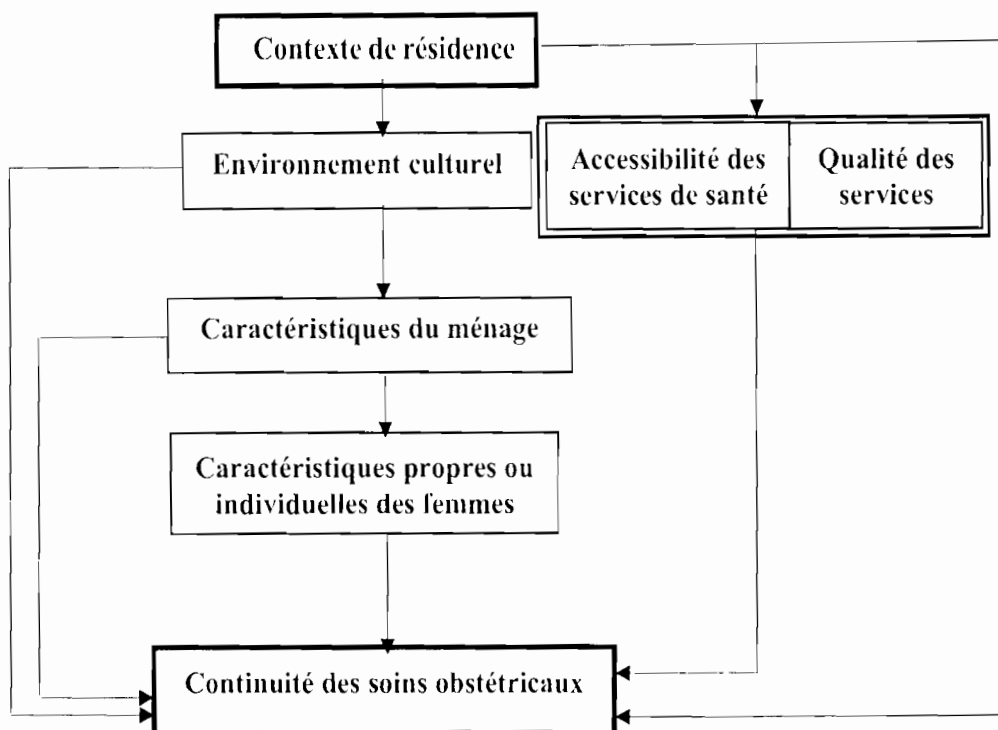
Contexte de résidence

Environnement culturel

Accessibilité des services de santé

Qualité des services

Caractéristiques du ménage

Caractéristiques propres ou individuelles des femmes

Continuité des soins obstétricaux